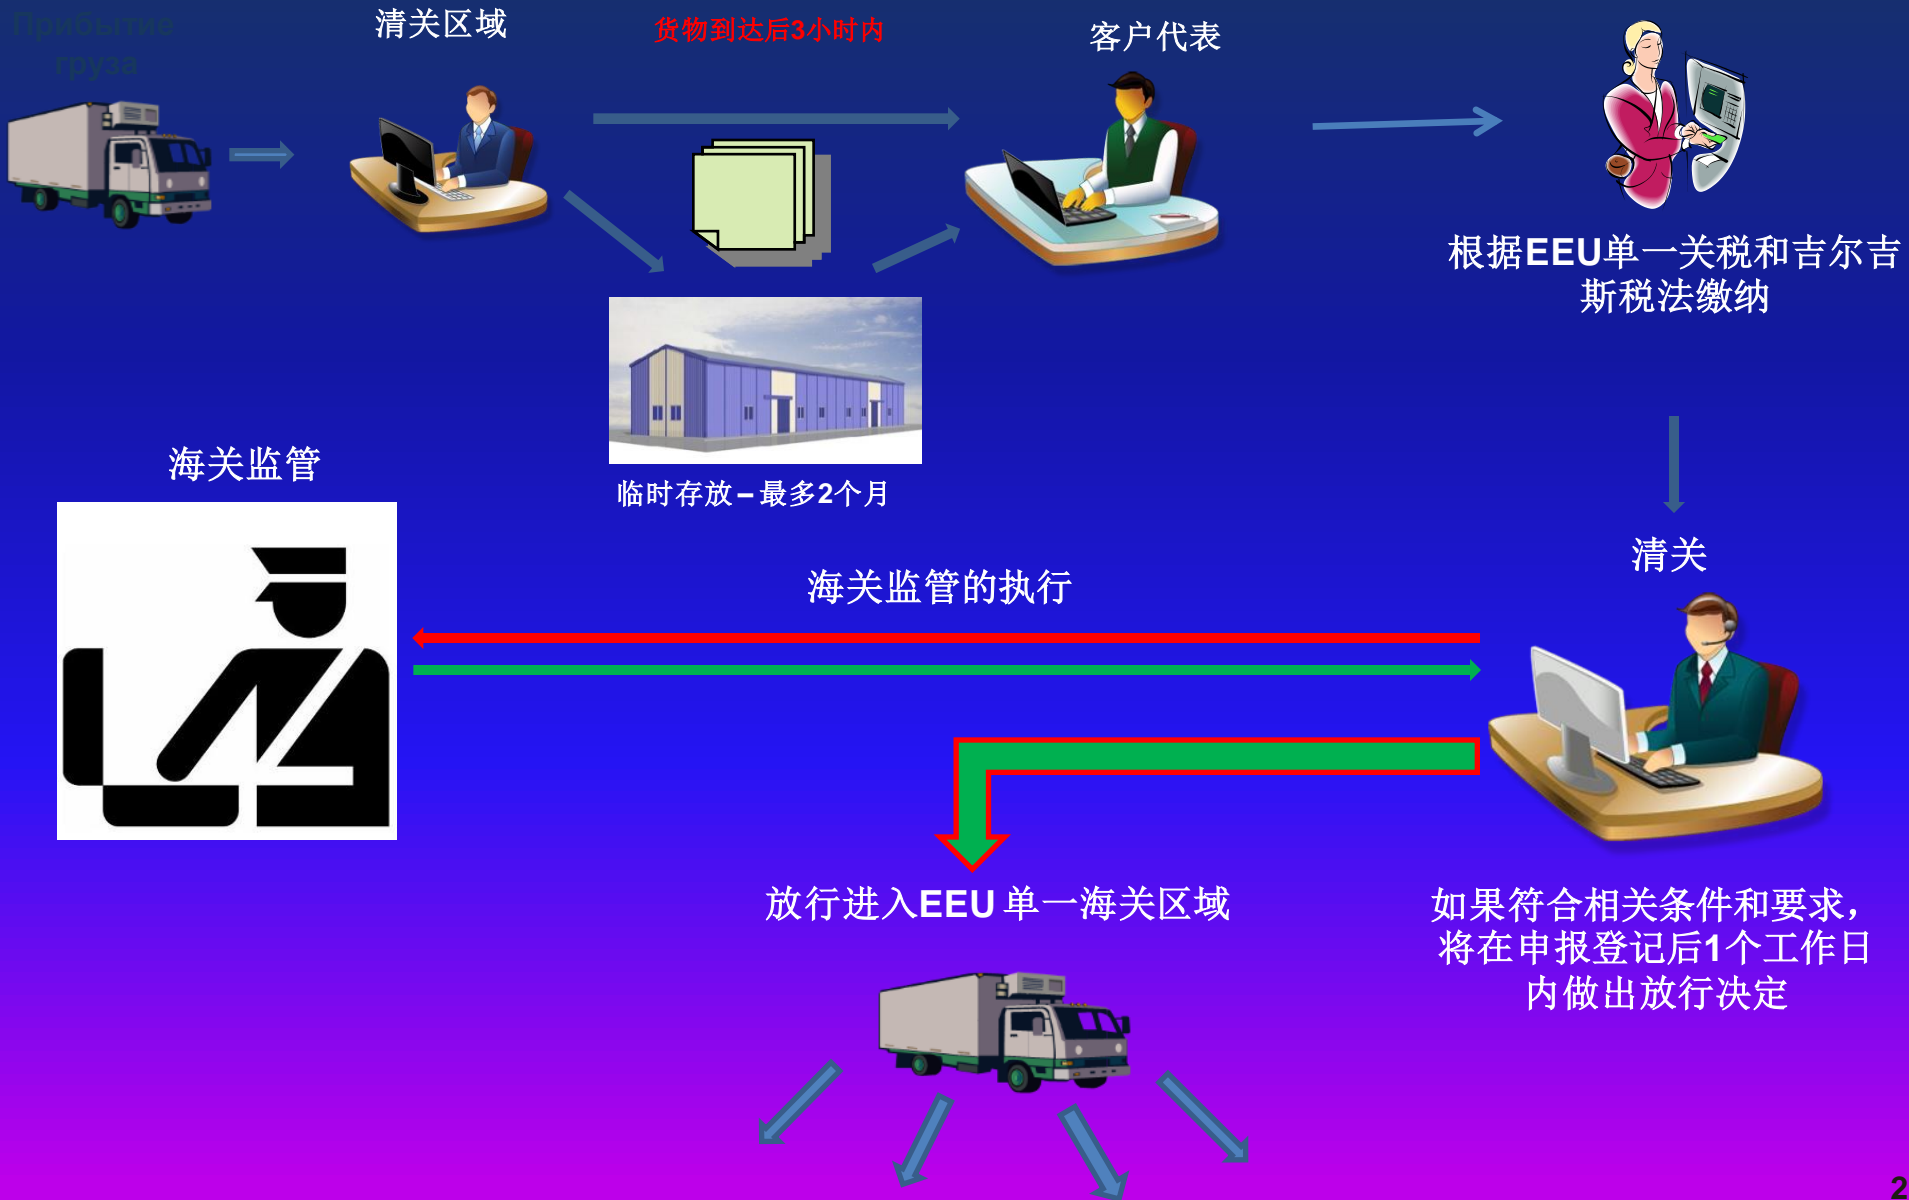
Прибытие груза

清关区域

货物到达后3小时内

客户代表

根据EEU单一关税和吉尔吉斯税法缴纳

临时存放－最多2个月

海关监管

清关

海关监管的执行

放行进入EEU 单一海关区域

如果符合相关条件和要求，将在申报登记后1个工作日内做出放行决定

2